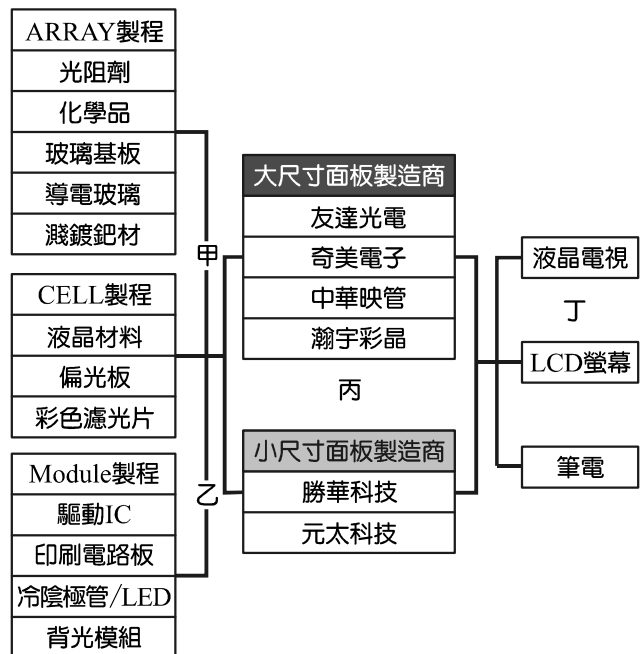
ARRAY製程
光阻劑
化學品
玻璃基板
導電玻璃
濺鍍靶材

CELL製程
液晶材料
偏光板
彩色濾光片

Module製程
驅動IC
印刷電路板
冷陰極管/LED
背光模組

甲
乙

大尺寸面板製造商
友達光電
奇美電子
中華映管
瀚宇彩晶

丙

小尺寸面板製造商
勝華科技
元太科技

液晶電視
丁
LCD螢幕
筆電